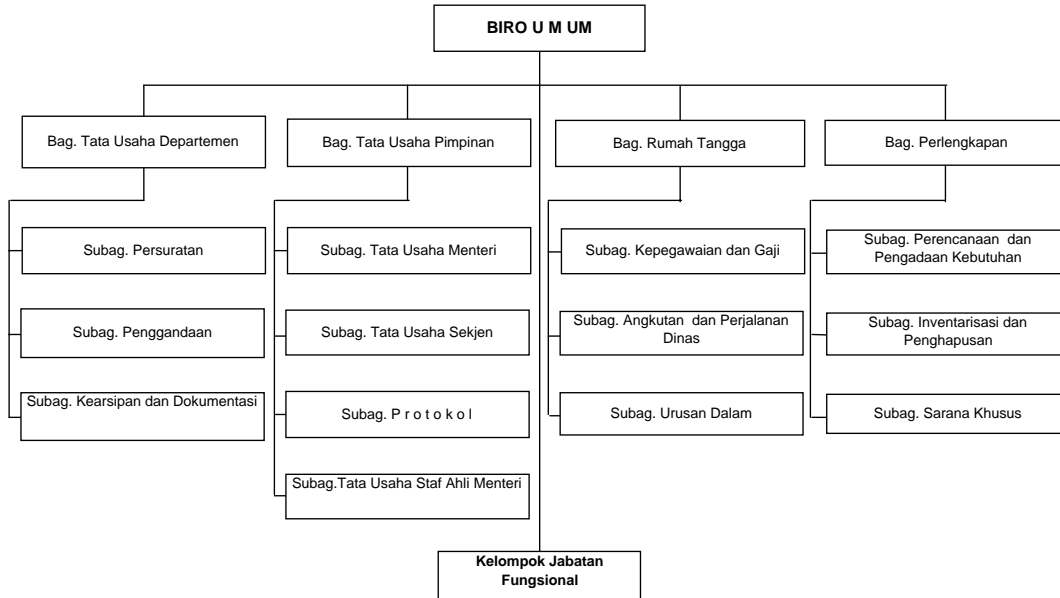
BIRO U M UM

Bag. Tata Usaha Departemen

Subag. Persuratan

Subag. Penggandaan

Subag. Kearsipan dan Dokumentasi

Bag. Tata Usaha Pimpinan

Subag. Tata Usaha Menteri

Subag. Tata Usaha Sekjen

Subag. P r o t o k o l

Subag.Tata Usaha Staf Ahli Menteri

Bag. Rumah Tangga

Subag. Kepegawaian dan Gaji

Subag. Angkutan dan Perjalanan Dinas

Subag. Urusan Dalam

Bag. Perlengkapan

Subag. Perencanaan dan Pengadaan Kebutuhan

Subag. Inventarisasi dan Penghapusan

Subag. Sarana Khusus

Kelompok Jabatan Fungsional